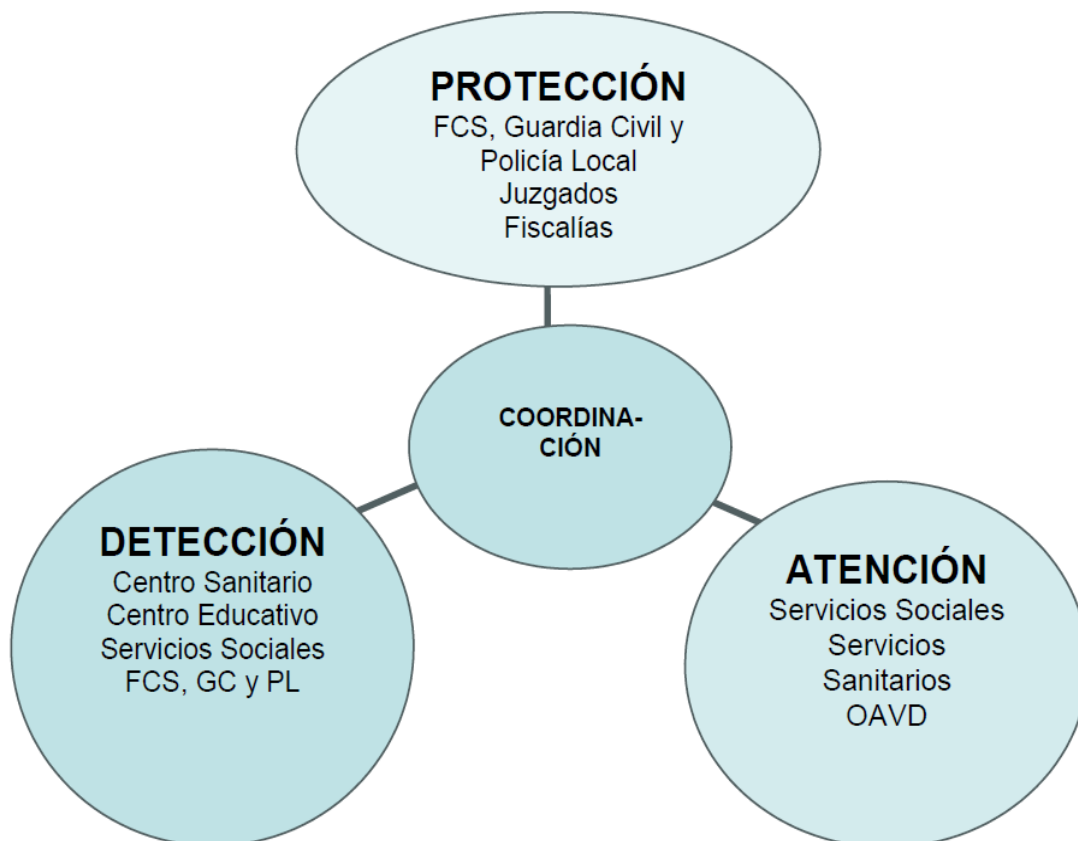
PROTECCIÓN
FCS, Guardia Civil y Policía Local
Juzgados
Fiscalías

COORDINACIÓN

DETECCIÓN
Centro Sanitario
Centro Educativo
Servicios Sociales
FCS, GC y PL

ATENCIÓN
Servicios Sociales
Servicios Sanitarios
OAVD